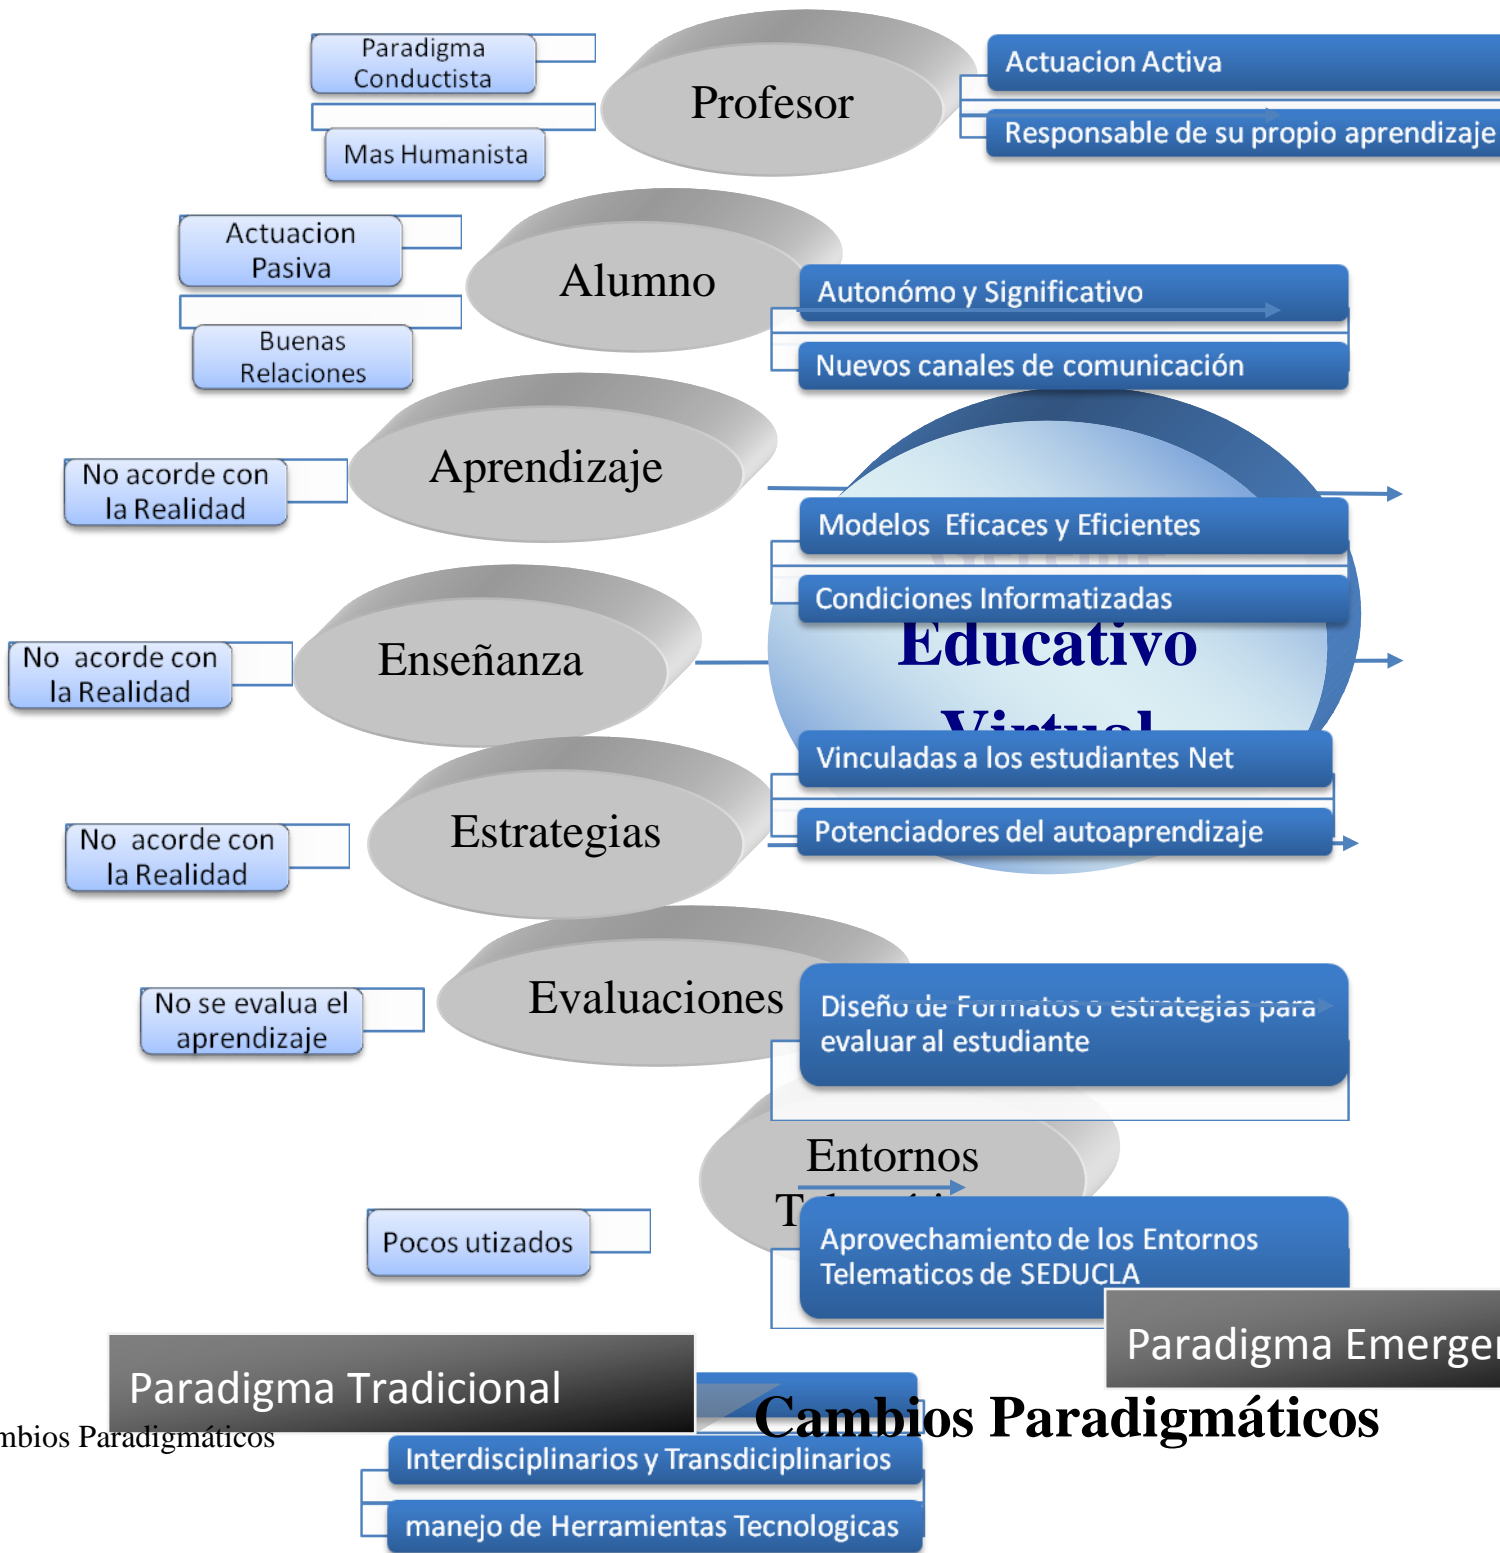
Paradigma Conductista

Mas Humanista

Profesor

Actuacion Activa

Responsable de su propio aprendizaje

Actuacion Pasiva

Buenas Relaciones

Alumno

Autonómo y Significativo

Nuevos canales de comunicación

No acorde con la Realidad

Aprendizaje

Modelos Eficaces y Eficientes

Condiciones Informatizadas

No acorde con la Realidad

Enseñanza

Educativo

Virtual

Vinculadas a los estudiantes Net

No acorde con la Realidad

Estrategias

Potenciadores del autoaprendizaje

No se evalua el aprendizaje

Evaluaciones

Diseño de Formatos o estrategias para evaluar al estudiante

Entornos

T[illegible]

Pocos utizados

Aprovechamiento de los Entornos Telematicos de SEDUCLA

Paradigma Emerge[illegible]

Paradigma Tradicional

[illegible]mbios Paradigmáticos

Cambios Paradigmáticos

Interdisciplinarios y Transdiciplinarios

manejo de Herramientas Tecnologicas